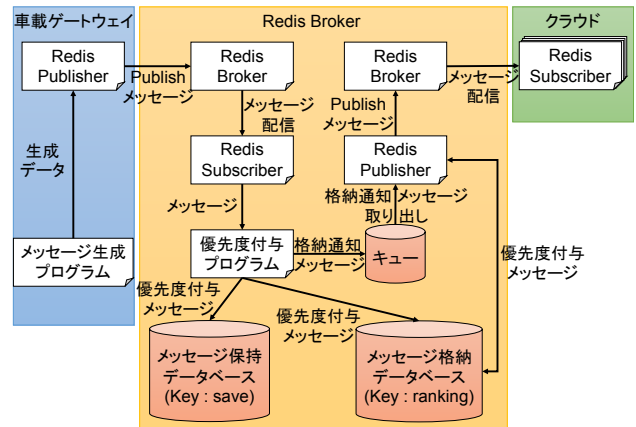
車載ゲートウェイ

Redis Publisher

生成データ

メッセージ生成プログラム

Publish メッセージ

Redis Broker

Redis Broker

メッセージ配信

Redis Subscriber

メッセージ

優先度付与プログラム

格納通知メッセージ

キュー

優先度付与メッセージ

優先度付与メッセージ

メッセージ保持データベース (Key : save)

メッセージ格納データベース (Key : ranking)

Redis Broker

Publish メッセージ

Redis Publisher

格納通知 メッセージ取り出し

メッセージ配信

クラウド

Redis Subscriber

優先度付与メッセージ